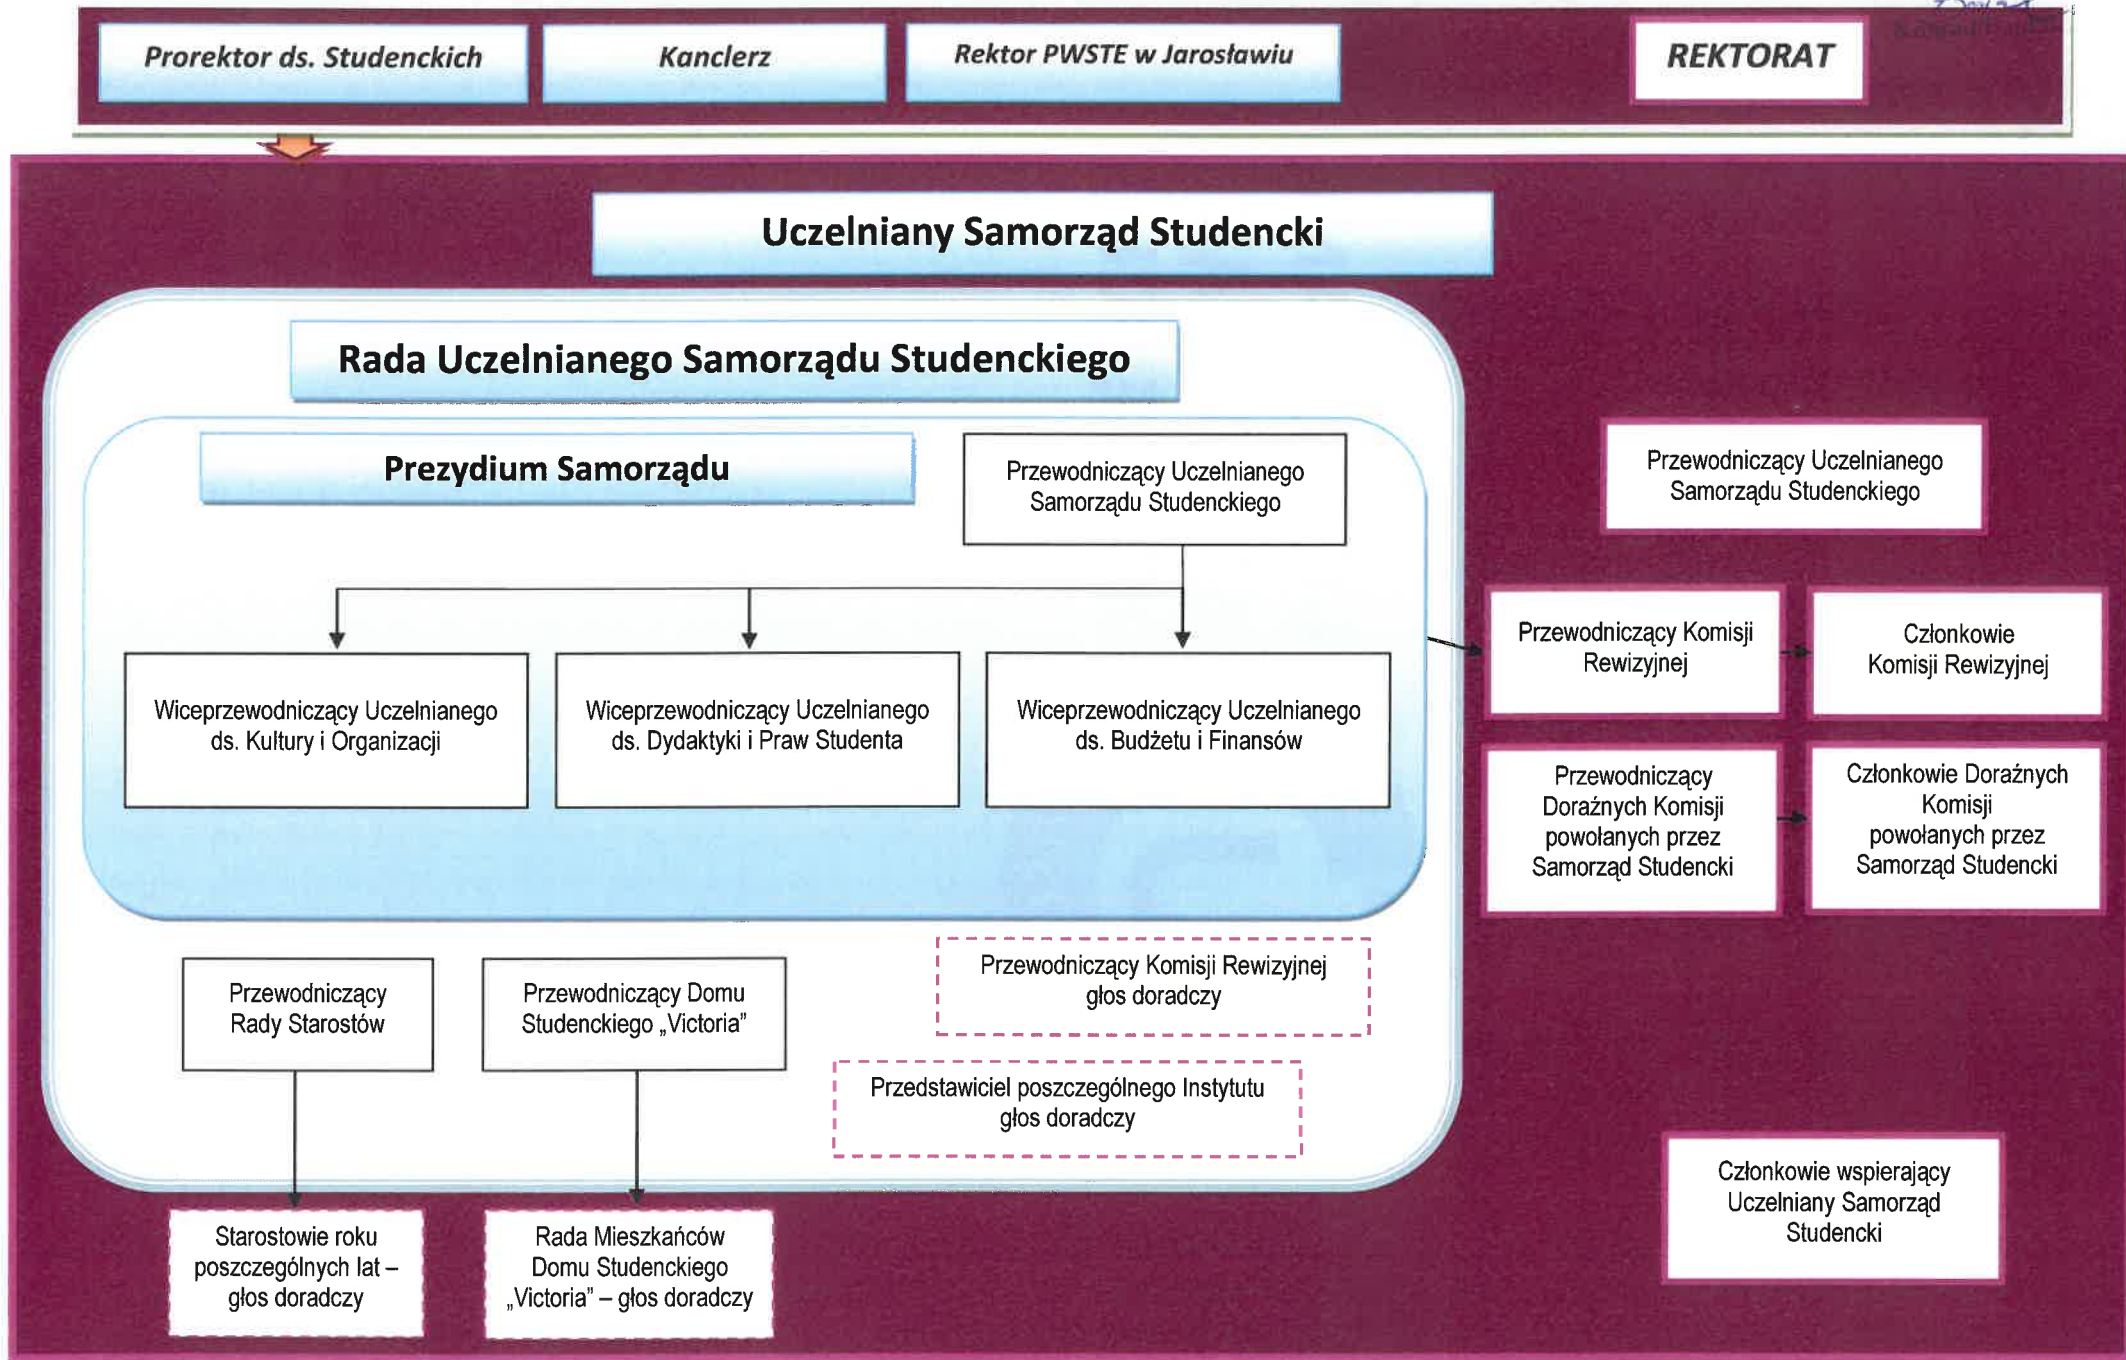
Prorektor ds. Studenckich

Kanclerz

Rektor PWSTE w Jarosławiu

REKTORAT

Uczelniany Samorząd Studencki

Rada Uczelnianego Samorządu Studenckiego

Prezydium Samorządu

Przewodniczący Uczelnianego Samorządu Studenckiego

Wiceprzewodniczący Uczelnianego ds. Kultury i Organizacji

Wiceprzewodniczący Uczelnianego ds. Dydaktyki i Praw Studenta

Wiceprzewodniczący Uczelnianego ds. Budżetu i Finansów

Przewodniczący Uczelnianego Samorządu Studenckiego

Przewodniczący Komisji Rewizyjnej

Członkowie Komisji Rewizyjnej

Przewodniczący Doraźnych Komisji powołanych przez Samorząd Studencki

Członkowie Doraźnych Komisji powołanych przez Samorząd Studencki

Przewodniczący Rady Starostów

Przewodniczący Domu Studenckiego „Victoria"

Przewodniczący Komisji Rewizyjnej głos doradczy

Przedstawiciel poszczególnego Instytutu głos doradczy

Starostowie roku poszczególnych lat – głos doradczy

Rada Mieszkańców Domu Studenckiego „Victoria" – głos doradczy

Członkowie wspierający Uczelniany Samorząd Studencki